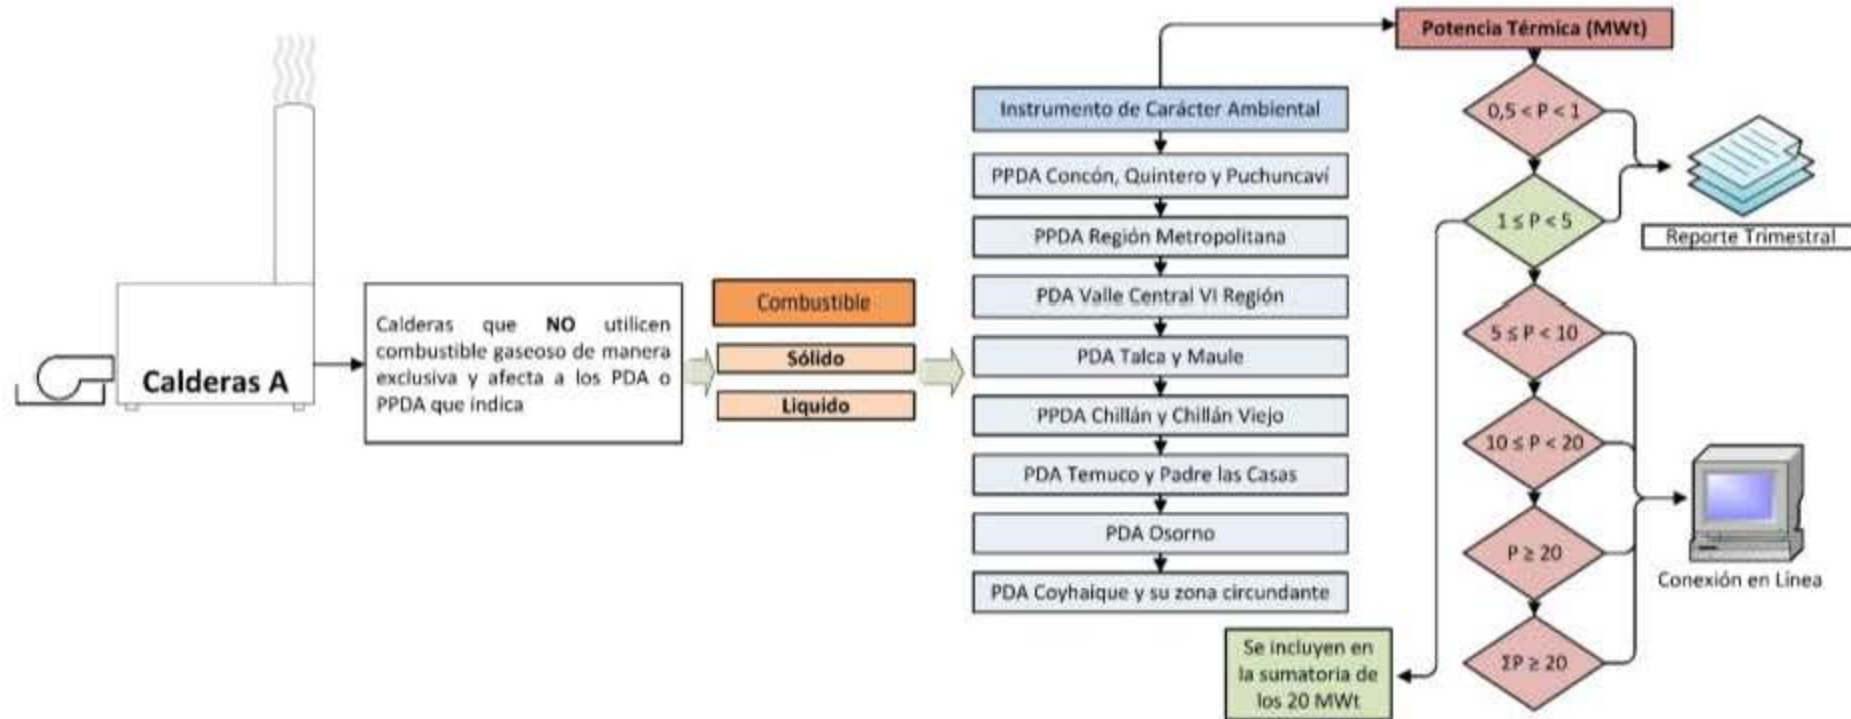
Calderas A

Calderas que **NO** utilicen combustible gaseoso de manera exclusiva y afecta a los PDA o PPDA que indica

Combustible

Sólido

Liquido

Instrumento de Carácter Ambiental

PPDA Concón, Quintero y Puchuncaví

PPDA Región Metropolitana

PDA Valle Central VI Región

PDA Talca y Maule

PPDA Chillán y Chillán Viejo

PDA Temuco y Padre las Casas

PDA Osorno

PDA Coyhaique y su zona circundante

Potencia Térmica (MWt)

$0,5 < P < 1$

$1 \leq P < 5$

$5 \leq P < 10$

$10 \leq P < 20$

$P \geq 20$

$\Sigma P \geq 20$

Reporte Trimestral

Conexión en Línea

Se incluyen en la sumatoria de los 20 MWt